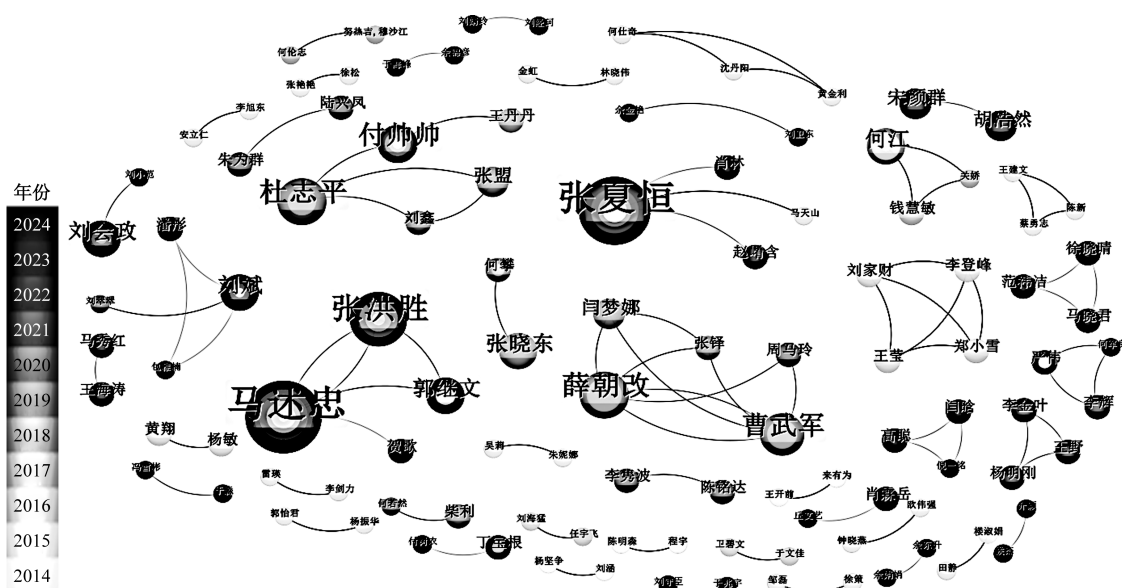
年份
2024
2023
2022
2021
2020
2019
2018
2017
2016
2015
2014

努热古丽·穆沙江
刘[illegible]玲
刘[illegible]
何仕奇
何伦志
于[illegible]
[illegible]
张艳艳
徐松
金虹
林晓伟
沈丹阳
黄金利
李旭东
陆兴凤
王丹丹
宋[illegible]群
胡浩然
安立仁
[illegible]
刘卫东
付帅帅
朱为群
何江
刘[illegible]
肖林
关娇
王建文
杜志平
张盟
张夏恒
钱慧敏
陈新
刘鑫
马天山
蔡勇志
刘会政
潘彤
赵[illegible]含
刘家财
李登峰
徐晓晴
刘斌
何攀
范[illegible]洁
刘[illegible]
张洪胜
闫梦娜
马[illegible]君
马秀红
张晓东
张铎
周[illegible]玲
王莹
郑小雪
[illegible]
何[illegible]
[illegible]
薛朝改
王海涛
马述忠
郭继文
李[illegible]
闫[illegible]
李金叶
黄翔
杨敏
曹武军
高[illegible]
王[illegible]
贺欣
吴莉
朱妮娜
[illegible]
冯春彬
李亮波
陈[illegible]达
来有为
杨朋刚
于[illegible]
雷瑛
李剑力
王开前
肖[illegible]岳
郭怡君
何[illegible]
柴利
欧伟强
杨振华
王文艺
刘海猛
任宇飞
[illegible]
丁玉根
陈明淼
程宇
王碧文
钟晓燕
杨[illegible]娟
付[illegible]
杨坚争
刘涵
于文佳
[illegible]
刘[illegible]
邹磊
徐策
田静